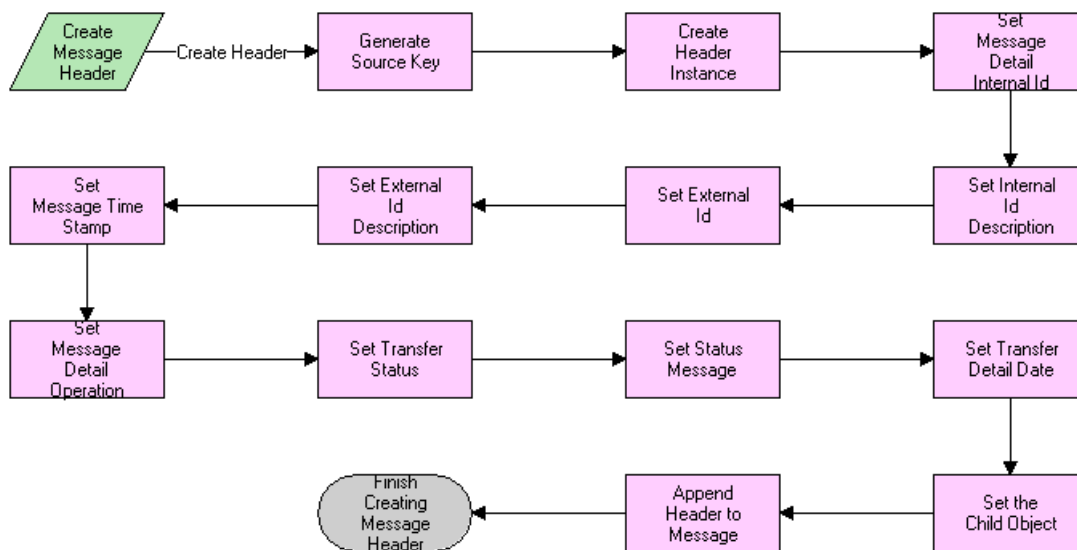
Create Message Header

Create Header

Generate Source Key

Create Header Instance

Set Message Detail Internal Id

Set Internal Id Description

Set External Id

Set External Id Description

Set Message Time Stamp

Set Message Detail Operation

Set Transfer Status

Set Status Message

Set Transfer Detail Date

Set the Child Object

Append Header to Message

Finish Creating Message Header